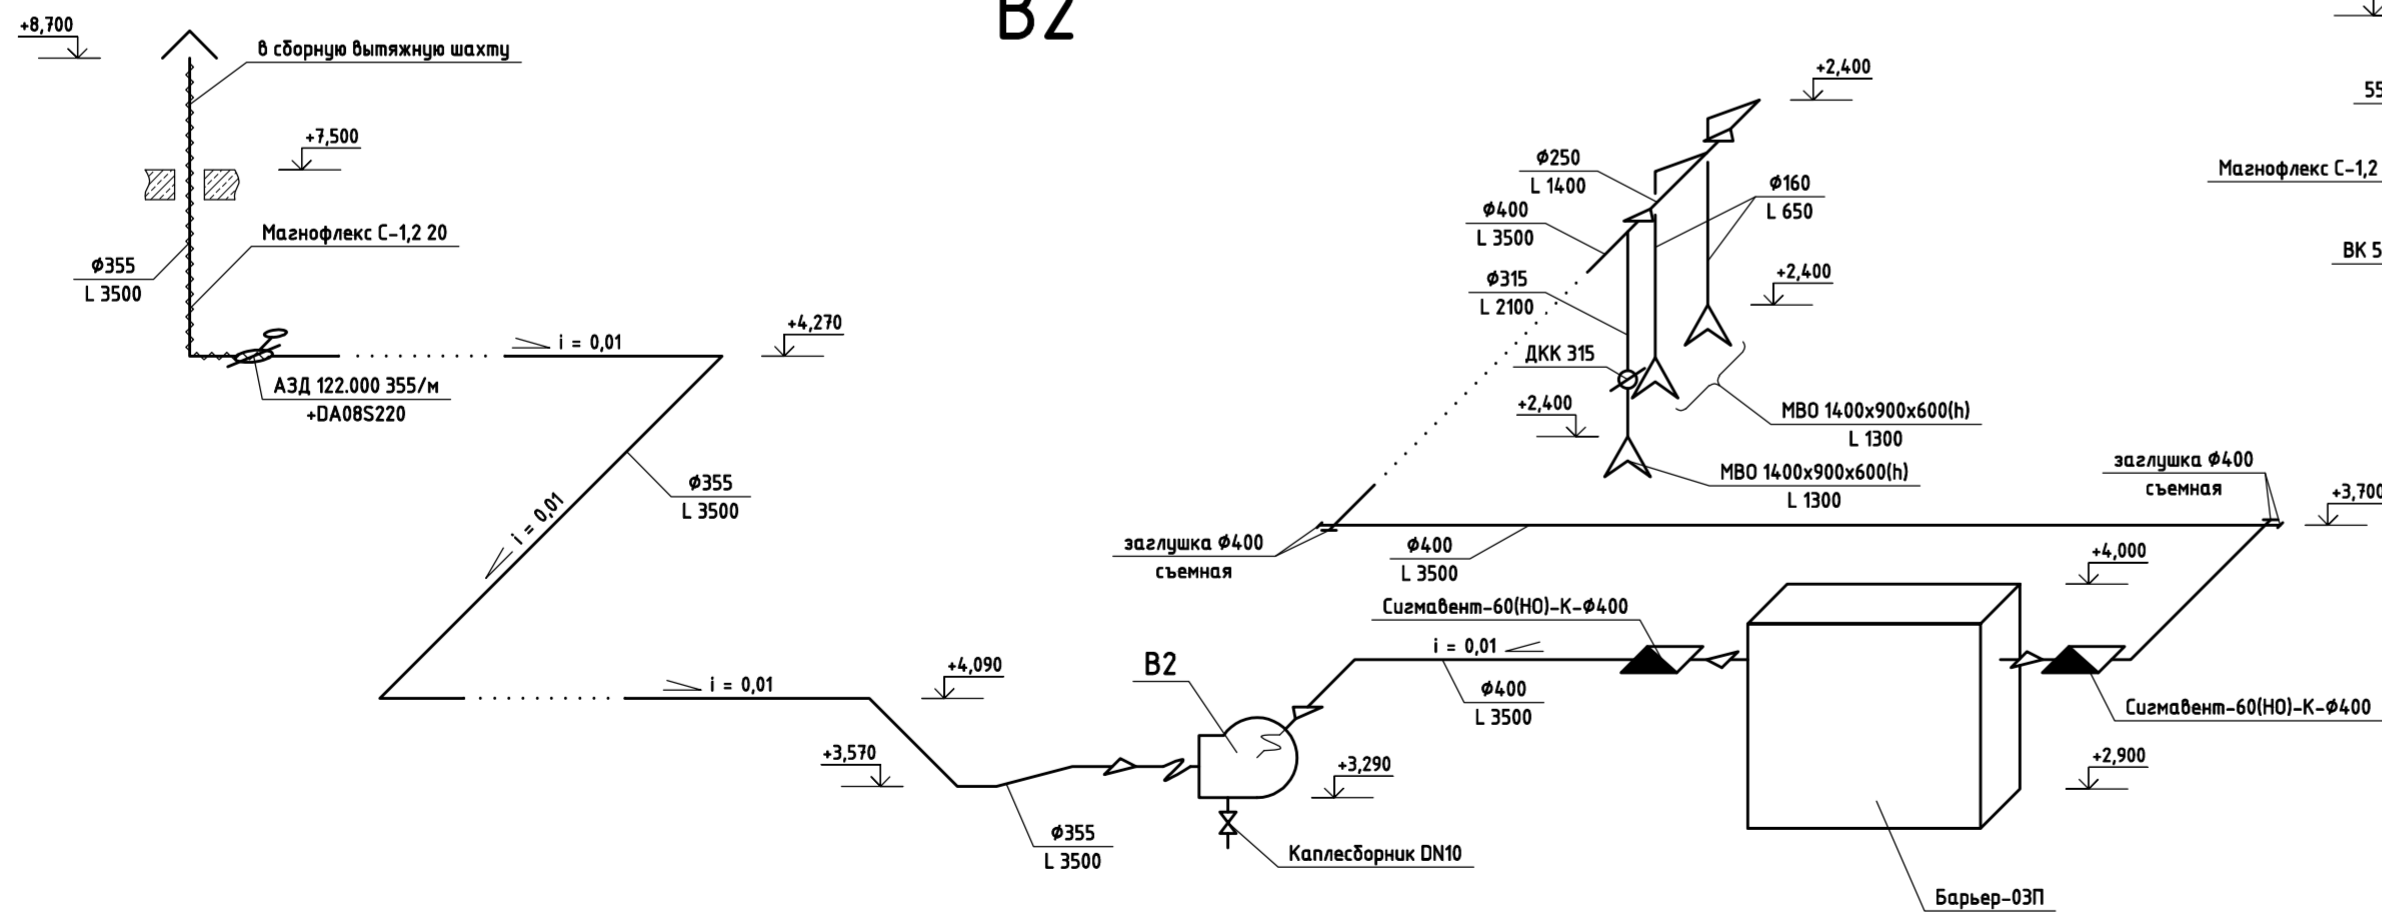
B2

+8,700

в сборную вытяжную шахту

+7,500

Магнофлекс С-1,2 20

Ф355
L 3500

i = 0,01

+4,270

АЗД 122.000 355/м
+DA08S220

Ф355
L 3500

i = 0,01

i = 0,01

+4,090

+3,570

Ф355
L 3500

B2

+3,290

Каплесборник DN10

+2,400

Ф250
L 1400

Ф400
L 3500

Ф160
L 650

Ф315
L 2100

+2,400

ДКК 315

+2,400

МВО 1400х900х600(h)
L 1300

МВО 1400х900х600(h)
L 1300

заглушка Ф400
съемная

Ф400
L 3500

заглушка Ф400
съемная

+3,700

+4,000

Сигмавент-60(НО)-К-Ф400

i = 0,01

Ф400
L 3500

Сигмавент-60(НО)-К-Ф400

+2,900

Барьер-03П

55

Магнофлекс С-1,2

ВК 5